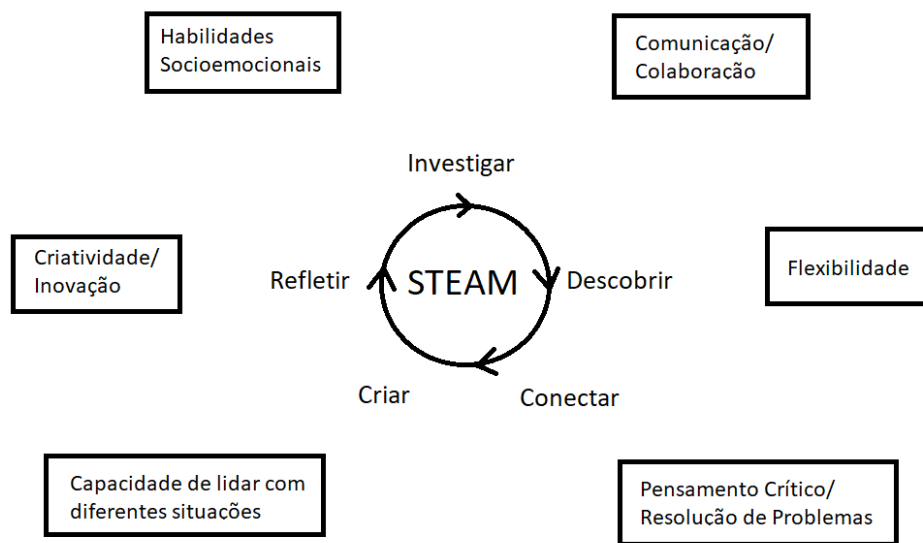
Habilidades Socioemocionais

Comunicação/ Colaboracão

Investigar

Criatividade/ Inovação

Refletir

STEAM

Descobrir

Flexibilidade

Criar

Conectar

Capacidade de lidar com diferentes situações

Pensamento Crítico/ Resolucão de Problemas